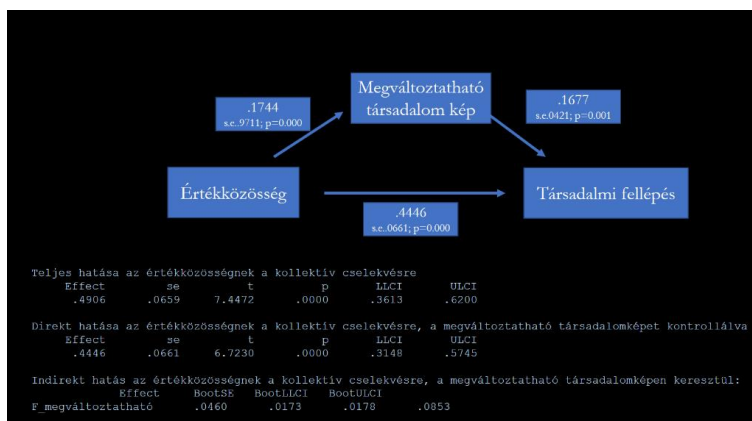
Megváltoztatható társadalom kép

.1744
s.e..9711; p=0.000

.1677
s.e.0421; p=0.001

Értékközösség

Társadalmi fellépés

.4446
s.e..0661; p=0.000

Teljes hatása az értékközösségnek a kollektív cselekvésre

| Effect | se | t | p | LLCI | ULCI |
|---|---|---|---|---|---|
| .4906 | .0659 | 7.4472 | .0000 | .3613 | .6200 |

Direkt hatása az értékközösségnek a kollektív cselekvésre, a megváltoztatható társadalomképet kontrollálva

| Effect | se | t | p | LLCI | ULCI |
|---|---|---|---|---|---|
| .4446 | .0661 | 6.7230 | .0000 | .3148 | .5745 |

Indirekt hatás az értékközösségnek a kollektív cselekvésre, a megváltoztatható társadalomképen keresztül:

| | Effect | BootSE | BootLLCI | BootULCI |
|---|---|---|---|---|
| F_megváltoztatható | .0460 | .0173 | .0178 | .0853 |